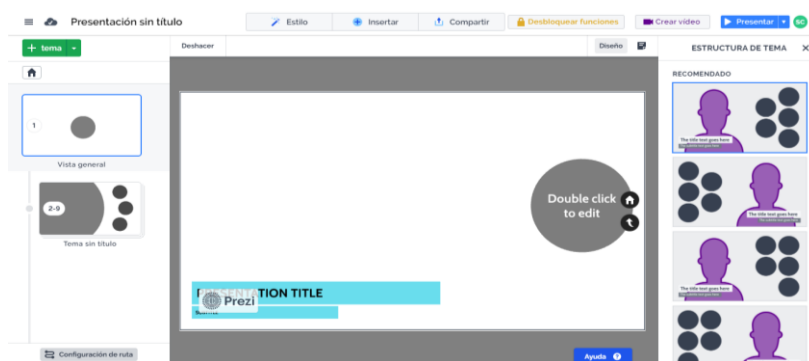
Presentación sin título

Estilo

Insertar

Compartir

Desbloquear funciones

Crear video

Presentar

SC

tema

Deshacer

Diseño

ESTRUCTURA DE TEMA

RECOMENDADO

1

Vista general

2-9

Tema sin título

Double click to edit

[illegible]TION TITLE

Prezi

The title text goes here

The title text goes here

The title text goes here

Configuración de ruta

Ayuda